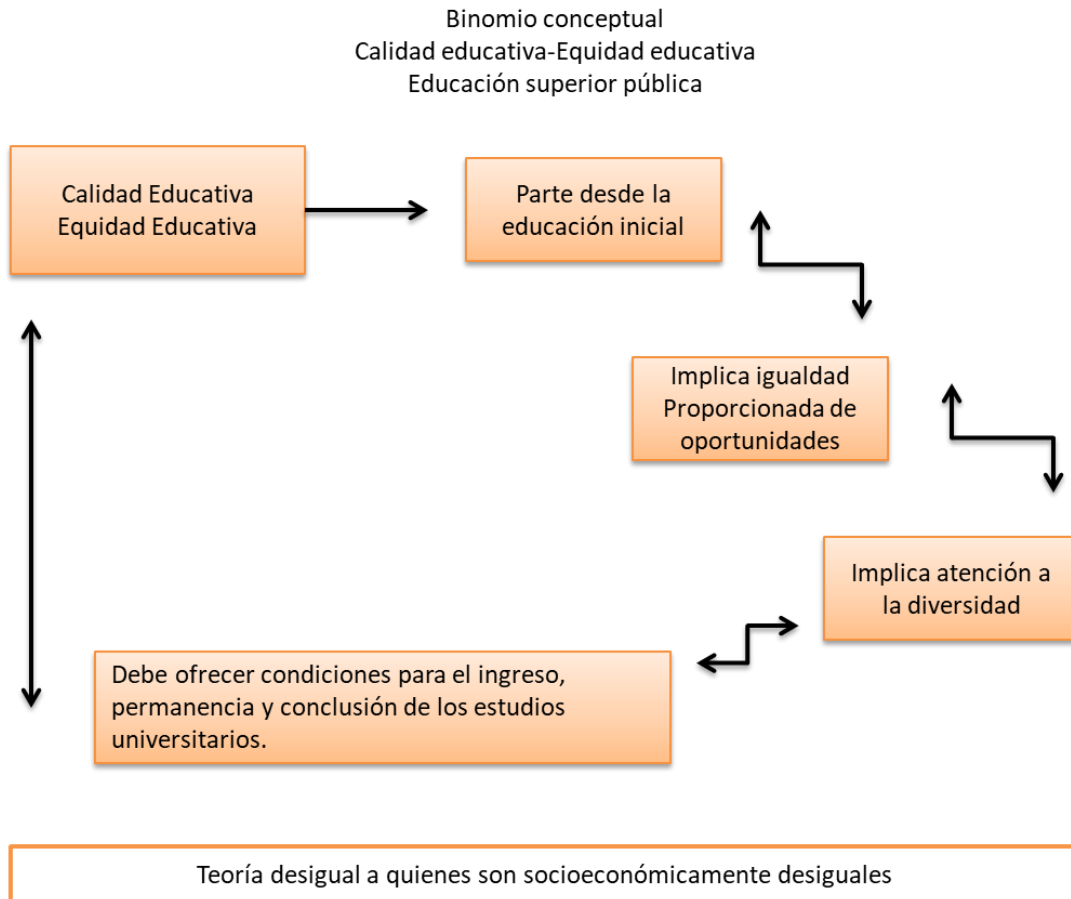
Binomio conceptual
Calidad educativa-Equidad educativa
Educación superior pública

Calidad Educativa
Equidad Educativa

Parte desde la educación inicial

Implica igualdad Proporcionada de oportunidades

Implica atención a la diversidad

Debe ofrecer condiciones para el ingreso, permanencia y conclusión de los estudios universitarios.

Teoría desigual a quienes son socioeconómicamente desiguales